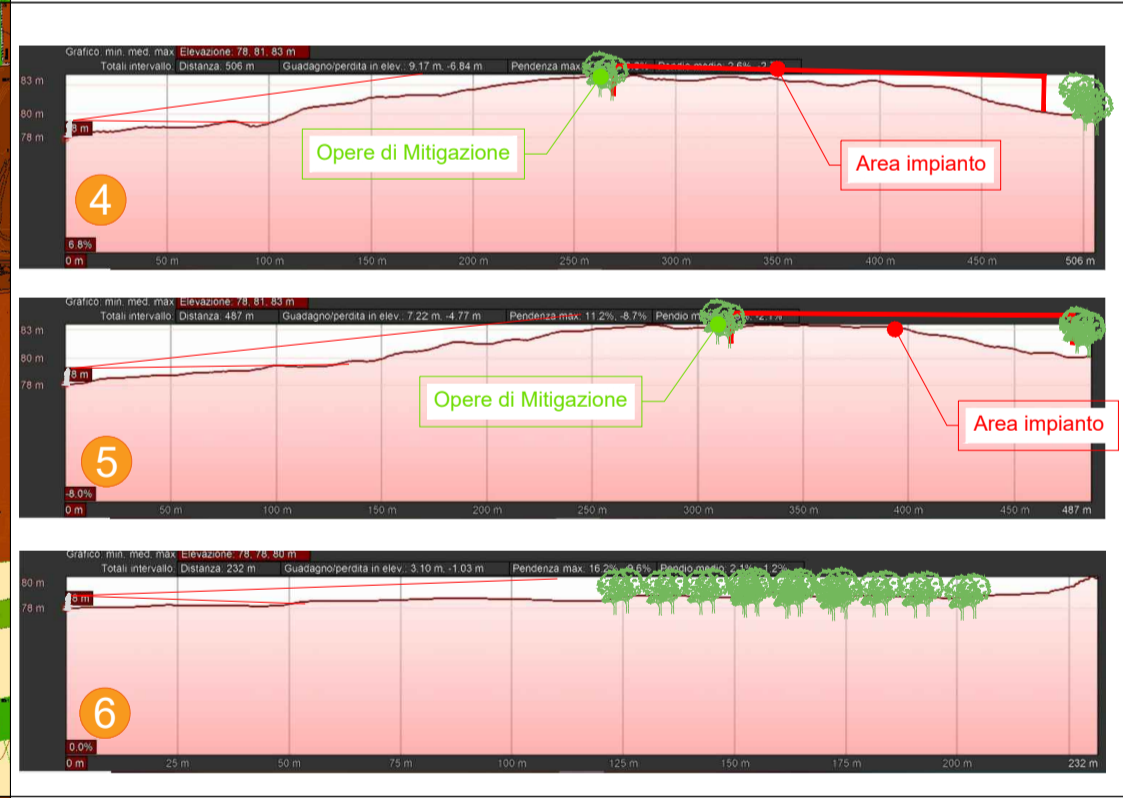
Grafico: min, med, max Elevazione: 78, 81, 83 m
Totali intervallo: Distanza: 506 m Guadagno/perdita in elev.: 9.17 m, -6.84 m Pendenza max: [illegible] Pendio medio: 2.6%, -2.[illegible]
83 m
80 m
78 m
78 m
Opere di Mitigazione
Area impianto
4
6.8%
0 m 50 m 100 m 150 m 200 m 250 m 300 m 350 m 400 m 450 m 506 m

Grafico: min, med, max Elevazione: 78, 81, 83 m
Totali intervallo: Distanza: 487 m Guadagno/perdita in elev.: 7.22 m, -4.77 m Pendenza max: 11.2%, -8.7% Pendio m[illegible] -2.1%
83 m
80 m
78 m
78 m
Opere di Mitigazione
Area impianto
5
-8.0%
0 m 50 m 100 m 150 m 200 m 250 m 300 m 350 m 400 m 450 m 487 m

Grafico: min, med, max Elevazione: 78, 78, 80 m
Totali intervallo: Distanza: 232 m Guadagno/perdita in elev.: 3.10 m, -1.03 m Pendenza max: 16.2%, -9.6% Pendio medio: 2.1%, -1.2%
80 m
78 m
78 m
6
0.0%
0 m 25 m 50 m 75 m 100 m 125 m 150 m 175 m 200 m 232 m